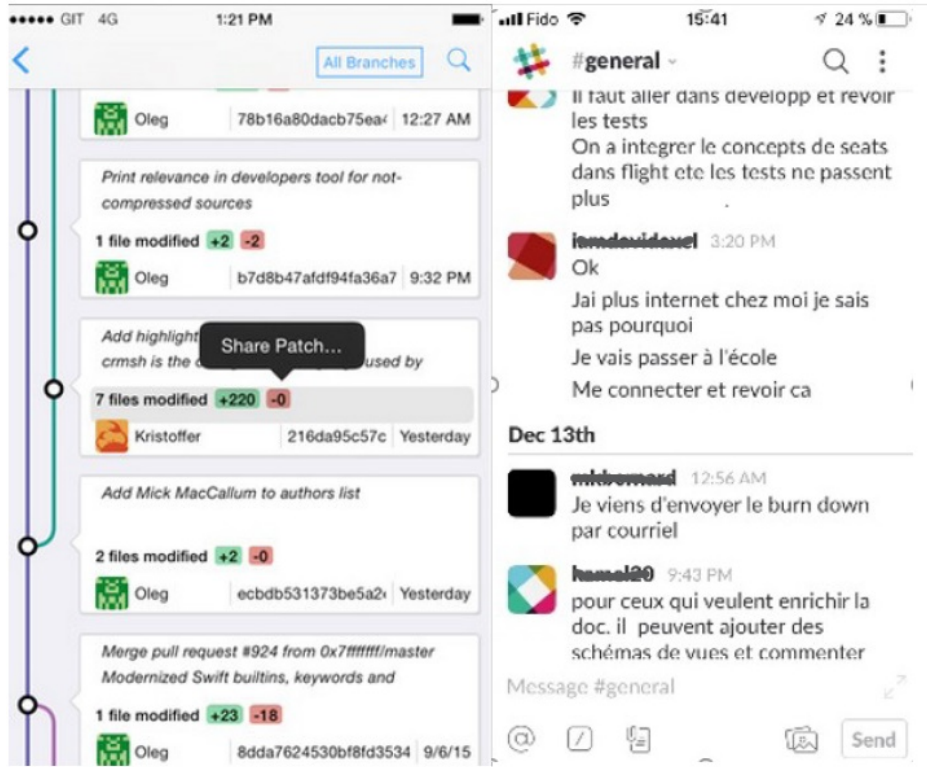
●●●●● GIT 4G 1:21 PM

All Branches

Oleg 78b16a80dacb75ea 12:27 AM

Print relevance in developers tool for not-compressed sources

1 file modified +2 -2

Oleg b7d8b47afdf94fa36a7 9:32 PM

Add highlight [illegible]
crmsh is the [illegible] used by

Share Patch...

7 files modified +220 -0

Kristoffer 216da95c57c Yesterday

Add Mick MacCallum to authors list

2 files modified +2 -0

Oleg ecbdb531373be5a2 Yesterday

Merge pull request #924 from 0x7fffffff/master
Modernized Swift builtins, keywords and

1 file modified +23 -18

Oleg 8dda7624530bf8fd3534 9/6/15

Fido 15:41 24 %

#general

Il faut aller dans developp et revoir les tests
On a integrer le concepts de seats dans flight ete les tests ne passent plus

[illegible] 3:20 PM
Ok
Jai plus internet chez moi je sais pas pourquoi
Je vais passer à l'école
Me connecter et revoir ca

Dec 13th

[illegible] 12:56 AM
Je viens d'envoyer le burn down par courriel

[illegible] 9:43 PM
pour ceux qui veulent enrichir la doc. il peuvent ajouter des schémas de vues et commenter

Message #general

Send